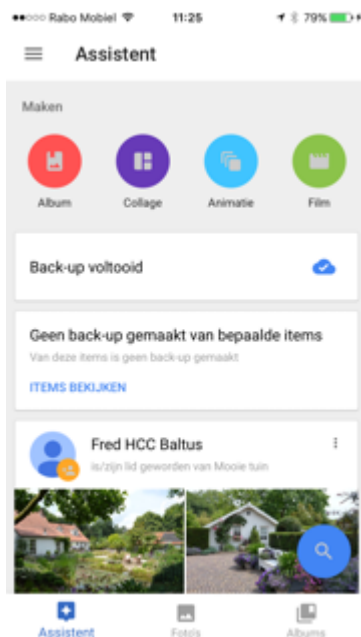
●●○○○ Rabo Mobiel 11:25 79%

Assistent

Maken

Album

Collage

Animatie

Film

Back-up voltooid

Geen back-up gemaakt van bepaalde items

Van deze items is geen back-up gemaakt

ITEMS BEKIJKEN

Fred HCC Baltus

is/zijn lid geworden van Mooie tuin

Assistent

Foto's

Albums